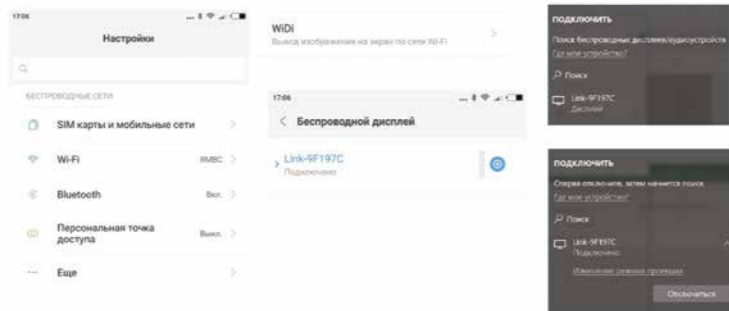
17:06

Настройки

БЕСПРОВОДНЫЕ СЕТИ

SIM карты и мобильные сети

Wi-Fi RMBC

Bluetooth Вкл.

Персональная точка доступа Выкл.

Еще

WiDi
Вывод изображения на экран по сети Wi-Fi

17:06

Беспроводной дисплей

Link-9F197C
Подключено

ПОДКЛЮЧИТЬ

Поиск беспроводных дисплеев/аудиоустройств
Где мое устройство?

Поиск

Link-9F197C
Дисплей

ПОДКЛЮЧИТЬ

Сперва отключите, затем начнется поиск
Где мое устройство?

Поиск

Link-9F197C
Подключено

Изменение режима проекции

Отключиться